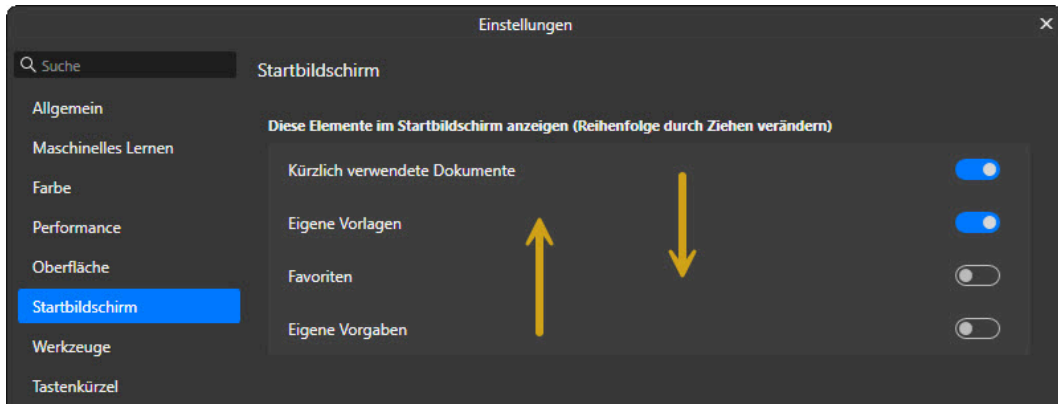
Einstellungen

×

Suche

Allgemein

Maschinelles Lernen

Farbe

Performance

Oberfläche

Startbildschirm

Werkzeuge

Tastenkürzel

Startbildschirm

Diese Elemente im Startbildschirm anzeigen (Reihenfolge durch Ziehen verändern)

Kürzlich verwendete Dokumente

Eigene Vorlagen

Favoriten

Eigene Vorgaben